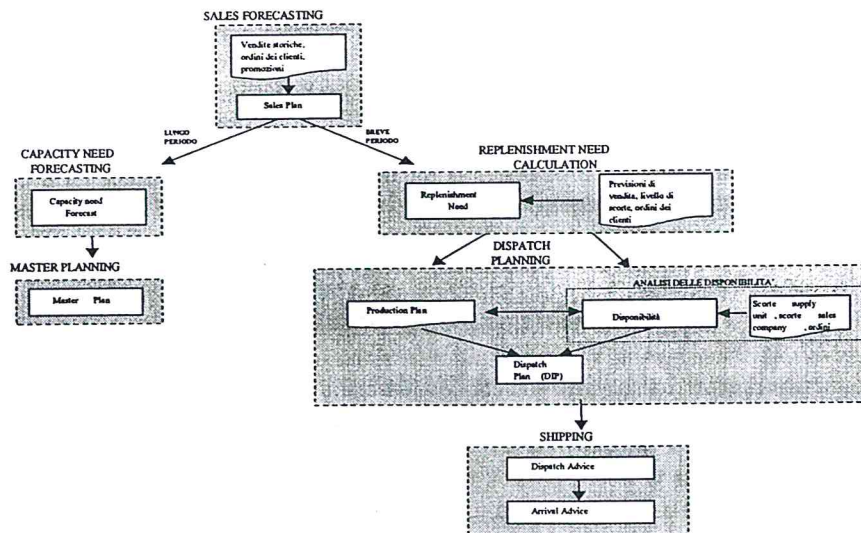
SALES FORECASTING

Vendite storiche, ordini dei clienti, promozioni

Sales Plan

LUNGO PERIODO

BREVE PERIODO

CAPACITY NEED FORECASTING

Capacity need Forecast

MASTER PLANNING

Master Plan

REPLENISHMENT NEED CALCULATION

Replenishment Need

Previsioni di vendita, livello di scorte, ordini dei clienti

DISPATCH PLANNING

ANALISI DELLE DISPONIBILITA'

Production Plan

Disponibilità

Scorte supply unit, scorte sales company, ordini

Dispatch Plan (DIP)

SHIPPING

Dispatch Advice

Arrival Advice